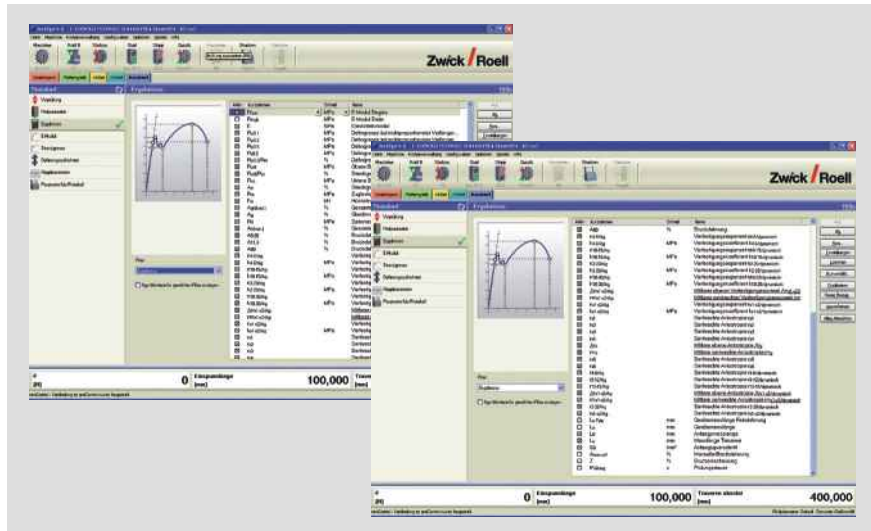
Zwick / Roell

Zwick / Roell

Vorprüfung
Prüfparameter
Ergebnisse
E-Modul
Dehnung
Spannung
Kraft
E-Modul Regres
E-Modul Sehne

0
100,000

0
100,000
400,000

Ergebnisse
Standard
Vorprüfung
Prüfparameter
Ergebnisse
E-Modul
Verfestigungsexponent
Verfestigungsexponent
Verfestigungsexponent
Senkrechte Anisotropie
Senkrechte Anisotropie
Gleichmaßdehnung
Prüfgeschwindigkeit
MPa
mm
%